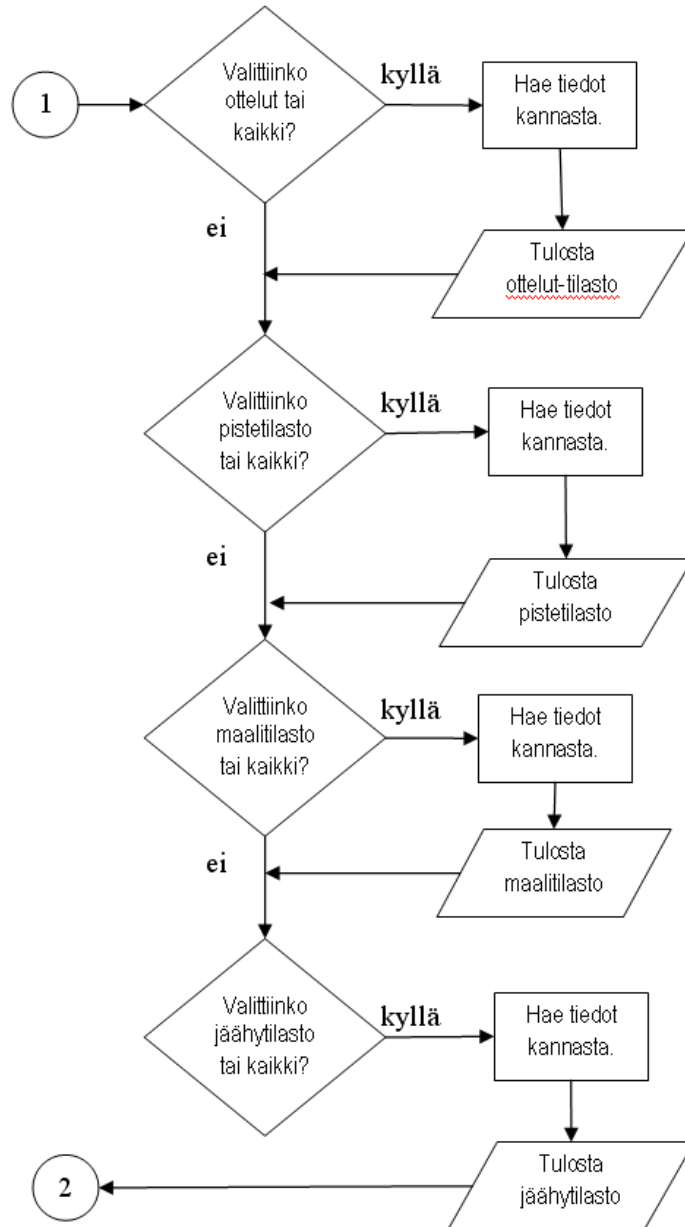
1

Valittiinko ottelut tai kaikki?

kyllä

Hae tiedot kannasta.

ei

Tulosta ottelut-tilasto

Valittiinko pistetilasto tai kaikki?

kyllä

Hae tiedot kannasta.

ei

Tulosta pistetilasto

Valittiinko maalitilasto tai kaikki?

kyllä

Hae tiedot kannasta.

ei

Tulosta maalitilasto

Valittiinko jäähytilasto tai kaikki?

kyllä

Hae tiedot kannasta.

Tulosta jäähytilasto

2